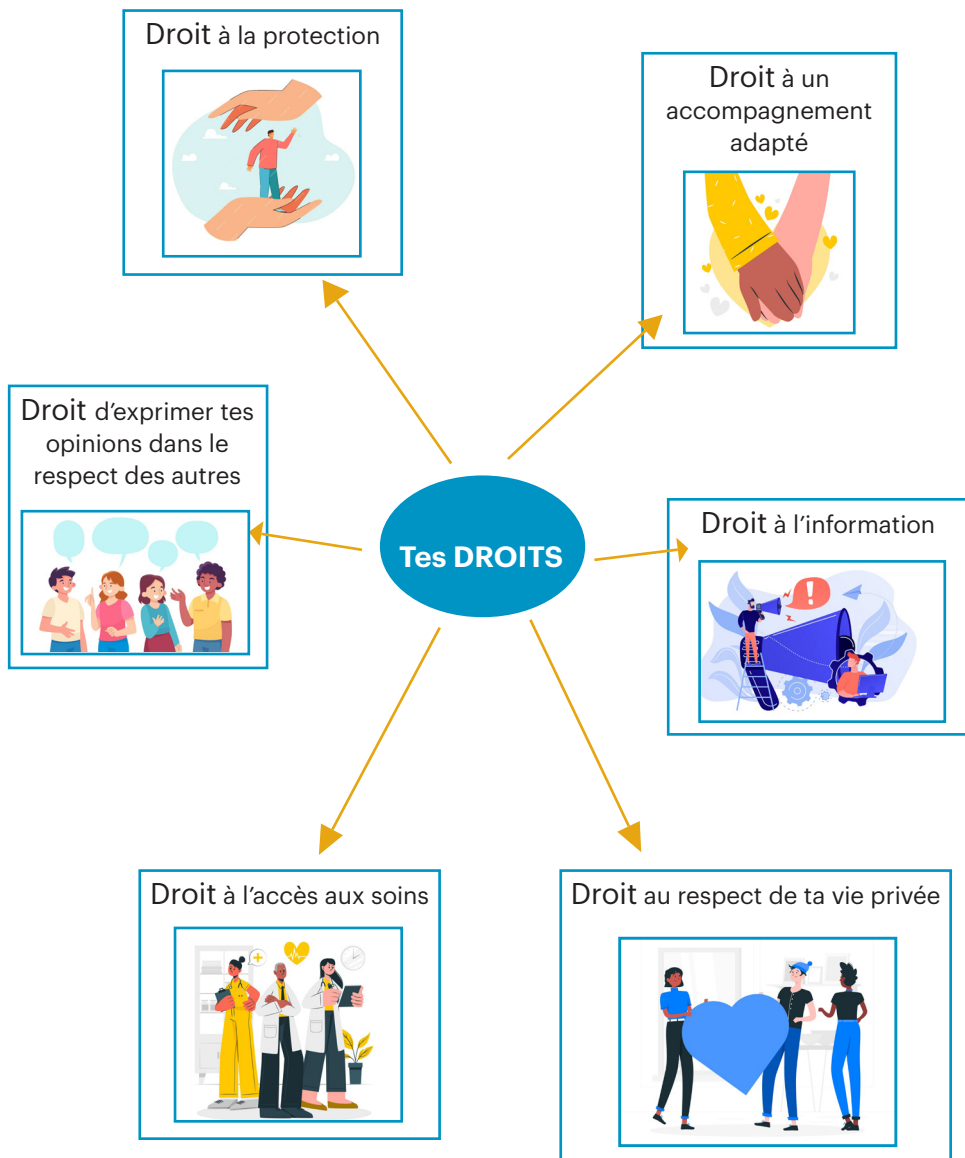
Droit à la protection

Droit à un accompagnement adapté

Droit d'exprimer tes opinions dans le respect des autres

Tes DROITS

Droit à l'information

Droit à l'accès aux soins

Droit au respect de ta vie privée